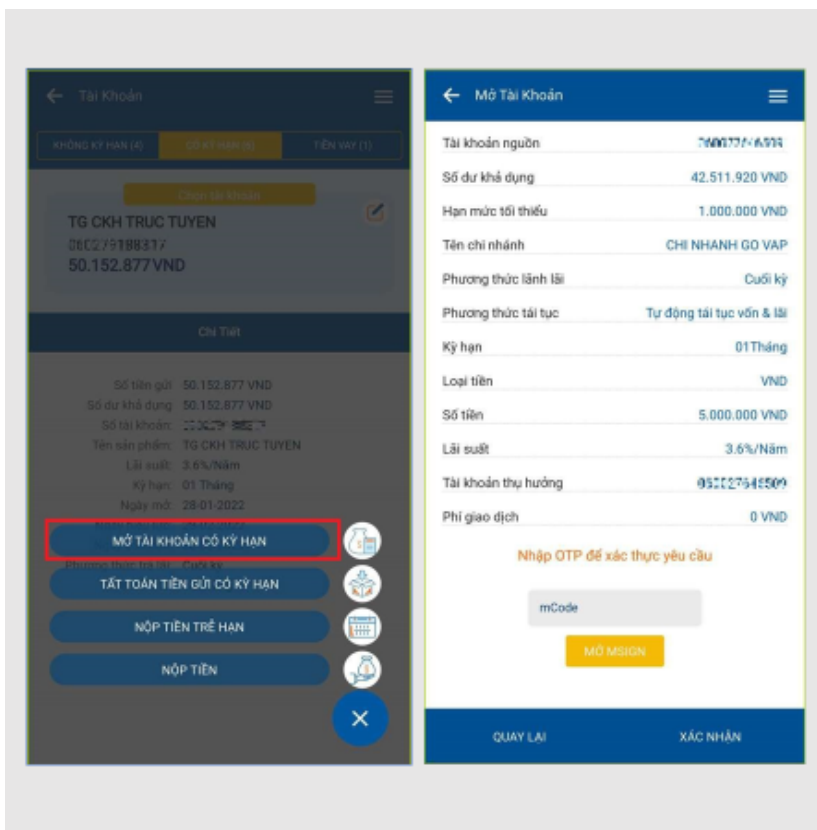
Tài Khoản

KHÔNG KỲ HẠN (4)
CÓ KỲ HẠN (5)
TIỀN VAY (1)

Chọn tài khoản

TG CKH TRUC TUYEN
060279188317
50.152.877 VND

Chi Tiết

Số tiền gửi: 50.152.877 VND
Số dư khả dụng: 50.152.877 VND
Số tài khoản: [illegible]
Tên sản phẩm: TG CKH TRUC TUYEN
Lãi suất: 3.6%/Năm
Kỳ hạn: 01 Tháng
Ngày mở: 28-01-2022

MỞ TÀI KHOẢN CÓ KỲ HẠN
TẤT TOÁN TIỀN GỬI CÓ KỲ HẠN
NỘP TIỀN TRẢ HẠN
NỘP TIỀN

Mở Tài Khoản

| Tài khoản nguồn | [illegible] |
|---|---|
| Số dư khả dụng | 42.511.920 VND |
| Hạn mức tối thiểu | 1.000.000 VND |
| Tên chi nhánh | CHI NHANH GO VAP |
| Phương thức lãnh lãi | Cuối kỳ |
| Phương thức tái tục | Tự động tái tục vốn & lãi |
| Kỳ hạn | 01Tháng |
| Loại tiền | VND |
| Số tiền | 5.000.000 VND |
| Lãi suất | 3.6%/Năm |
| Tài khoản thụ hưởng | 060027645509 |
| Phí giao dịch | 0 VND |

Nhập OTP để xác thực yêu cầu

mCode

MỞ MSIGN

QUAY LẠI
XÁC NHẬN